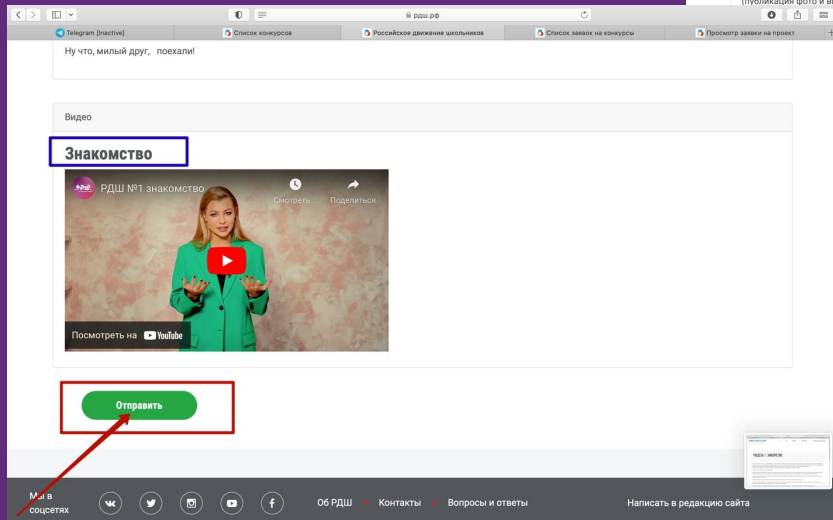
(публикации фото и в

рдш.рф

Telegram [Inactive]
Список конкурсов
Российское движение школьников
Список заявок на конкурсы
Просмотр заявки на проект

Ну что, милый друг, поехали!

Видео

Знакомство

РДШ №1 знакомство
Смотреть
Поделиться
Посмотреть на YouTube

Отправить

Мы в соцсетях
О6 РДШ
Контакты
Вопросы и ответы
Написать в редакцию сайта